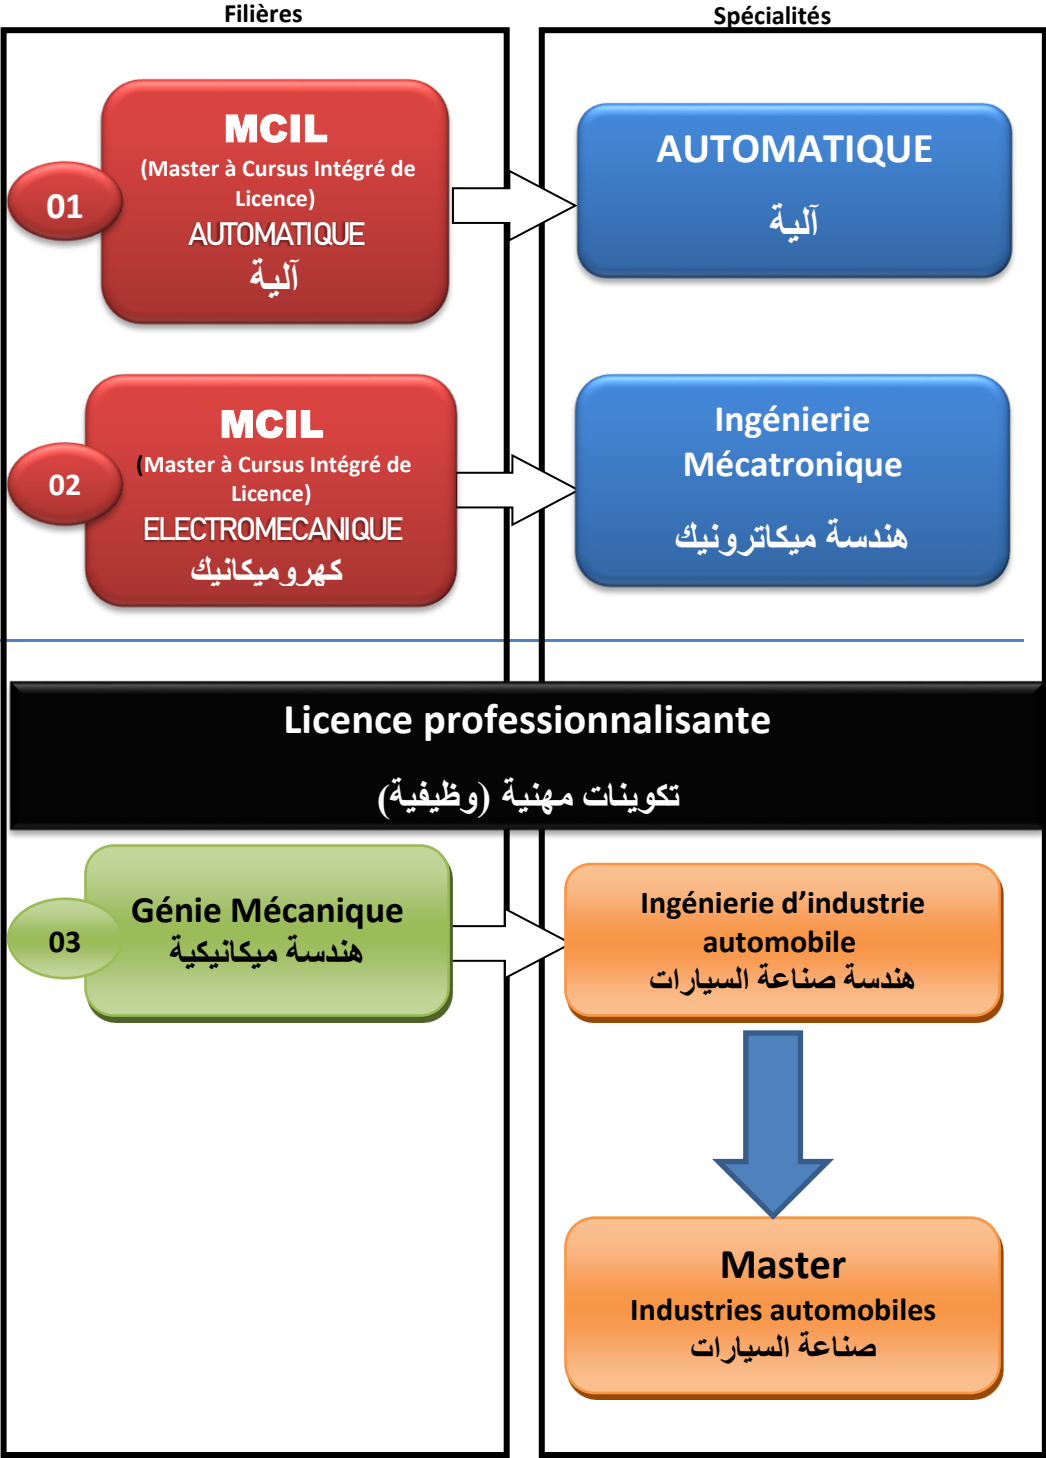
Filières

Spécialités

01

MCIL
(Master à Cursus Intégré de Licence)
AUTOMATIQUE
آلية

AUTOMATIQUE
آلية

02

MCIL
(Master à Cursus Intégré de Licence)
ELECTROMECANIQUE
كهروميكانيك

Ingénierie Mécatronique
هندسة ميكاترونيك

Licence professionnalisante
تكوينات مهنية (وظيفية)

03

Génie Mécanique
هندسة ميكانيكية

Ingénierie d'industrie automobile
هندسة صناعة السيارات

Master
Industries automobiles
صناعة السيارات